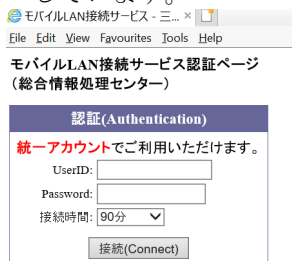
モバイルLAN接続サービス - 三...

File Edit View Favourites Tools Help

モバイルLAN接続サービス認証ページ（総合情報処理センター）

認証(Authentication)

統一アカウントでご利用いただけます。

UserID:

Password:

接続時間: 90分

接続(Connect)